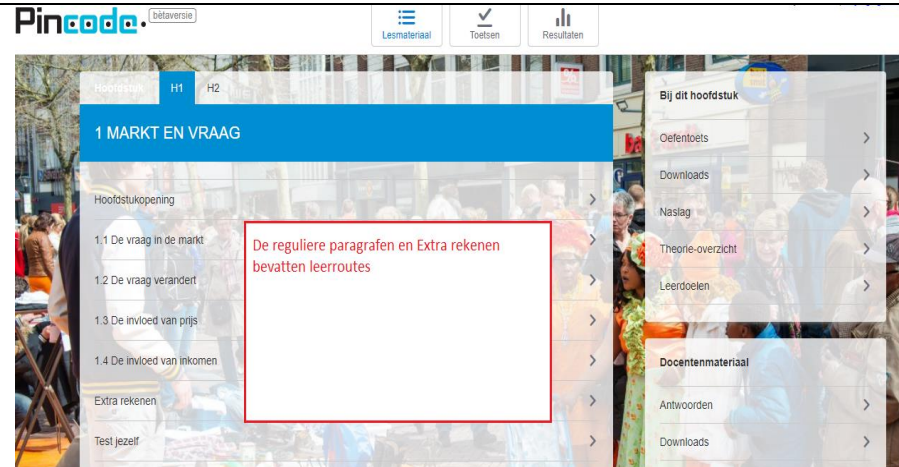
Pincode. bètaversie

Lesmateriaal
Toetsen
Resultaten

Hoofdstuk H1 H2

1 MARKT EN VRAAG

Hoofdstukopening
1.1 De vraag in de markt
1.2 De vraag verandert
1.3 De invloed van prijs
1.4 De invloed van inkomen
Extra rekenen
Test jezelf

De reguliere paragrafen en Extra rekenen bevatten leerroutes

Bij dit hoofdstuk
Oefentoets
Downloads
Naslag
Theorie-overzicht
Leerdoelen

Docentenmateriaal
Antwoorden
Downloads